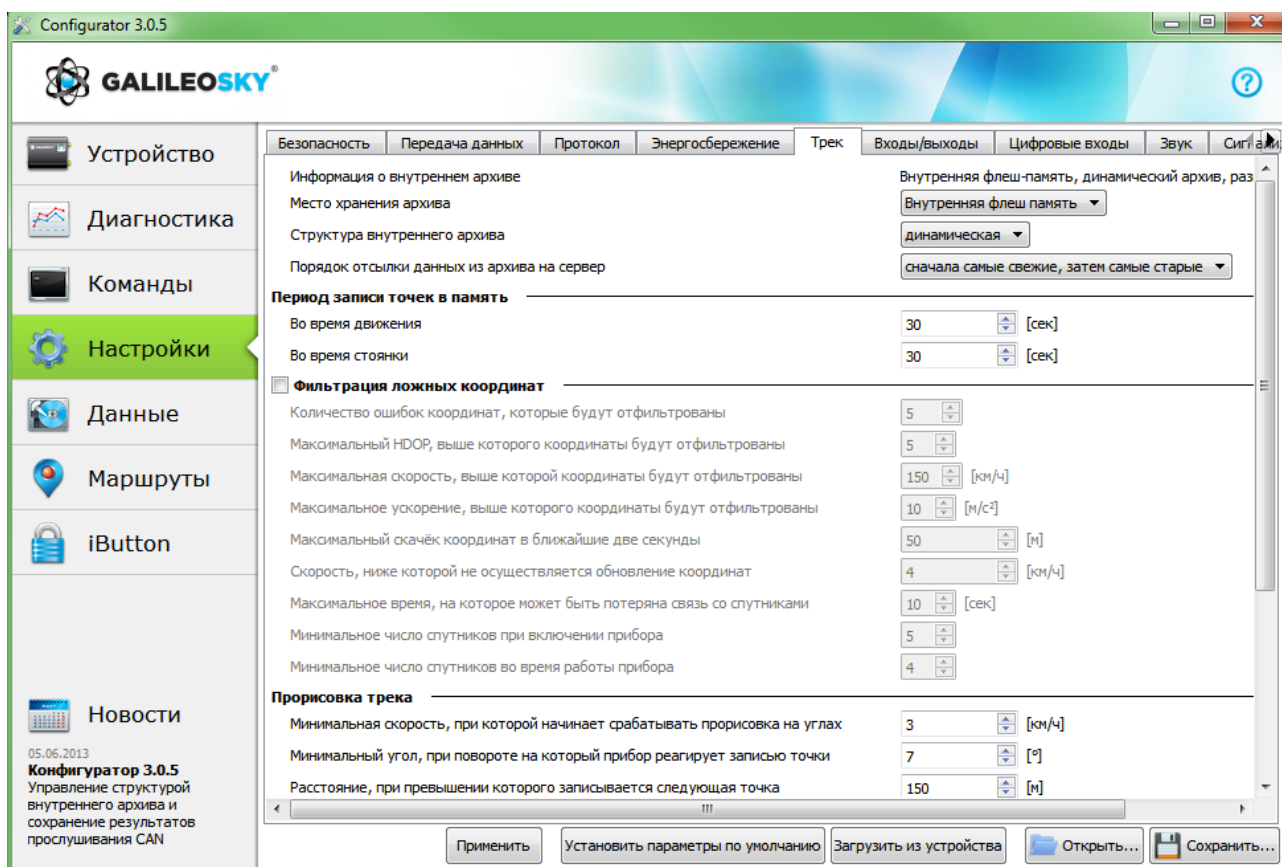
Configurator 3.0.5

GALILEOSKY®

Устройство
Диагностика
Команды
Настройки
Данные
Маршруты
iButton

Новости
05.06.2013
Конфигуратор 3.0.5
Управление структурой внутреннего архива и сохранение результатов прослушивания CAN

Безопасность | Передача данных | Протокол | Энергосбережение | Трек | Входы/выходы | Цифровые входы | Звук | Сиг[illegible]

Информация о внутреннем архиве: Внутренняя флеш-память, динамический архив, раз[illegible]
Место хранения архива: Внутренняя флеш память
Структура внутреннего архива: динамическая
Порядок отсылки данных из архива на сервер: сначала самые свежие, затем самые старые

Период записи точек в память
Во время движения: 30 [сек]
Во время стоянки: 30 [сек]

Фильтрация ложных координат
Количество ошибок координат, которые будут отфильтрованы: 5
Максимальный HDOP, выше которого координаты будут отфильтрованы: 5
Максимальная скорость, выше которой координаты будут отфильтрованы: 150 [км/ч]
Максимальное ускорение, выше которого координаты будут отфильтрованы: 10 [м/с²]
Максимальный скачёк координат в ближайшие две секунды: 50 [м]
Скорость, ниже которой не осуществляется обновление координат: 4 [км/ч]
Максимальное время, на которое может быть потеряна связь со спутниками: 10 [сек]
Минимальное число спутников при включении прибора: 5
Минимальное число спутников во время работы прибора: 4

Прорисовка трека
Минимальная скорость, при которой начинает срабатывать прорисовка на углах: 3 [км/ч]
Минимальный угол, при повороте на который прибор реагирует записью точки: 7 [°]
Расстояние, при превышении которого записывается следующая точка: 150 [м]

Применить | Установить параметры по умолчанию | Загрузить из устройства | Открыть... | Сохранить...